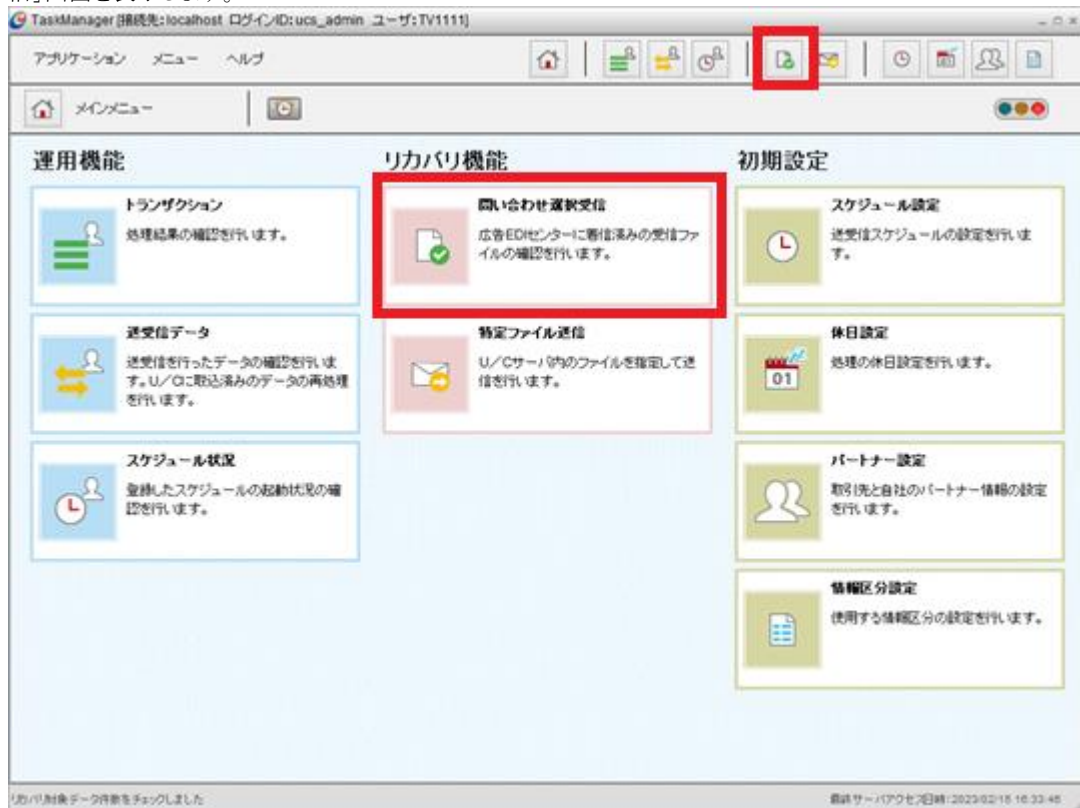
TaskManager [接続先:localhost ログインID:ucs_admin ユーザ:TV1111]

アプリケーション　メニュー　ヘルプ

メインメニュー

運用機能

トランザクション
処理結果の確認を行います。

送受信データ
送受信を行ったデータの確認を行います。U/Cに取込済みのデータの再処理を行います。

スケジュール状況
登録したスケジュールの起動状況の確認を行います。

リカバリ機能

問い合わせ選択受信
広告EDIセンターに着信済みの受信ファイルの確認を行います。

特定ファイル送信
U/Cサーバ内のファイルを指定して送信を行います。

初期設定

スケジュール設定
送受信スケジュールの設定を行います。

休日設定
処理の休日設定を行います。

パートナー設定
取引先と自社のパートナー情報の設定を行います。

情報区分設定
使用する情報区分の設定を行います。

リカバリ対象データ件数をチェックしました

最終サーバアクセス日時:2023/02/15 16:33:45